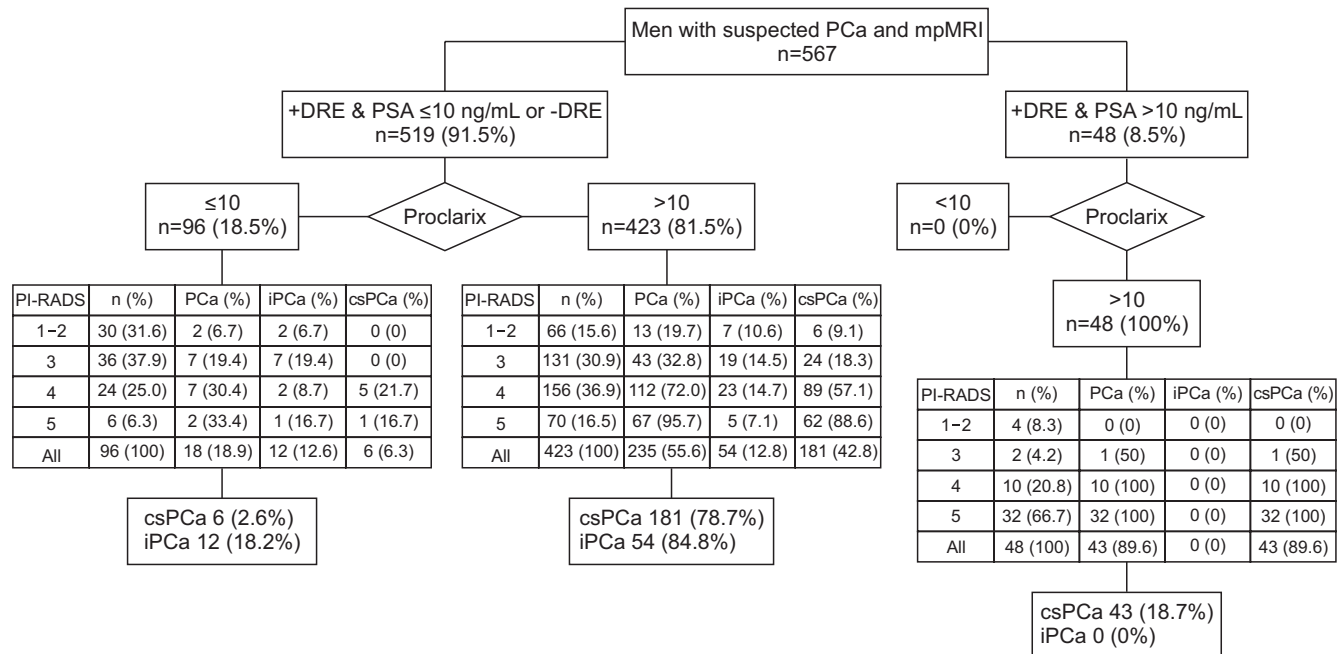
Men with suspected PCa and mpMRI
n=567

+DRE & PSA ≤10 ng/mL or -DRE
n=519 (91.5%)

+DRE & PSA >10 ng/mL
n=48 (8.5%)

≤10
n=96 (18.5%)

Proclarix

>10
n=423 (81.5%)

<10
n=0 (0%)

Proclarix

| PI-RADS | n (%) | PCa (%) | iPCa (%) | csPCa (%) |
|---|---|---|---|---|
| 1–2 | 30 (31.6) | 2 (6.7) | 2 (6.7) | 0 (0) |
| 3 | 36 (37.9) | 7 (19.4) | 7 (19.4) | 0 (0) |
| 4 | 24 (25.0) | 7 (30.4) | 2 (8.7) | 5 (21.7) |
| 5 | 6 (6.3) | 2 (33.4) | 1 (16.7) | 1 (16.7) |
| All | 96 (100) | 18 (18.9) | 12 (12.6) | 6 (6.3) |

csPCa 6 (2.6%)
iPCa 12 (18.2%)

| PI-RADS | n (%) | PCa (%) | iPCa (%) | csPCa (%) |
|---|---|---|---|---|
| 1–2 | 66 (15.6) | 13 (19.7) | 7 (10.6) | 6 (9.1) |
| 3 | 131 (30.9) | 43 (32.8) | 19 (14.5) | 24 (18.3) |
| 4 | 156 (36.9) | 112 (72.0) | 23 (14.7) | 89 (57.1) |
| 5 | 70 (16.5) | 67 (95.7) | 5 (7.1) | 62 (88.6) |
| All | 423 (100) | 235 (55.6) | 54 (12.8) | 181 (42.8) |

csPCa 181 (78.7%)
iPCa 54 (84.8%)

>10
n=48 (100%)

| PI-RADS | n (%) | PCa (%) | iPCa (%) | csPCa (%) |
|---|---|---|---|---|
| 1–2 | 4 (8.3) | 0 (0) | 0 (0) | 0 (0) |
| 3 | 2 (4.2) | 1 (50) | 0 (0) | 1 (50) |
| 4 | 10 (20.8) | 10 (100) | 0 (0) | 10 (100) |
| 5 | 32 (66.7) | 32 (100) | 0 (0) | 32 (100) |
| All | 48 (100) | 43 (89.6) | 0 (0) | 43 (89.6) |

csPCa 43 (18.7%)
iPCa 0 (0%)